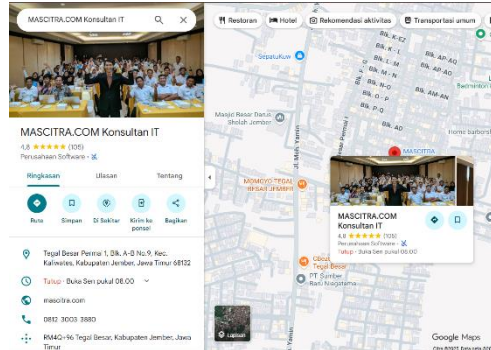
MASCITRA.COM Konsultan IT

MASCITRA.COM Konsultan IT
4,8 ★★★★★ (105)
Perusahaan Software ·

Ringkasan
Ulasan
Tentang

Rute
Simpan
Di Sekitar
Kirim ke ponsel
Bagikan

Tegal Besar Permai 1, Blk. A-8 No.9, Kec. Kaliwates, Kabupaten Jember, Jawa Timur 68132

Tutup · Buka Sen pukul 08.00

mascitra.com

0812 3003 3880

RM4Q+96 Tegal Besar, Kabupaten Jember, Jawa Timur

Restoran
Hotel
Rekomendasi aktivitas
Transportasi umum

SepatuKuw
Masjid Besar Baitus Sholah Jember
Jl. MH. Yamin
MOMOYO TEGAL BESAR JEMBER
MASCITRA
Blk. K-E2
Blk. AP-AO
Blk. AP-AQ
Blk. AO-AN
Blk. AM-AN
Blk. Y
Blk. Z
Blk. AI-AJ
Blk. AK-AL
Blk. AA
Blk. AB
Sekawan Hotel
Ocean Tegal Besar
PT. Sumber Rani Nusantara

MASCITRA.COM Konsultan IT
4,8 ★★★★★ (105)
Perusahaan Software ·
Tutup · Buka Sen pukul 08.00

Lapisan
Google Maps